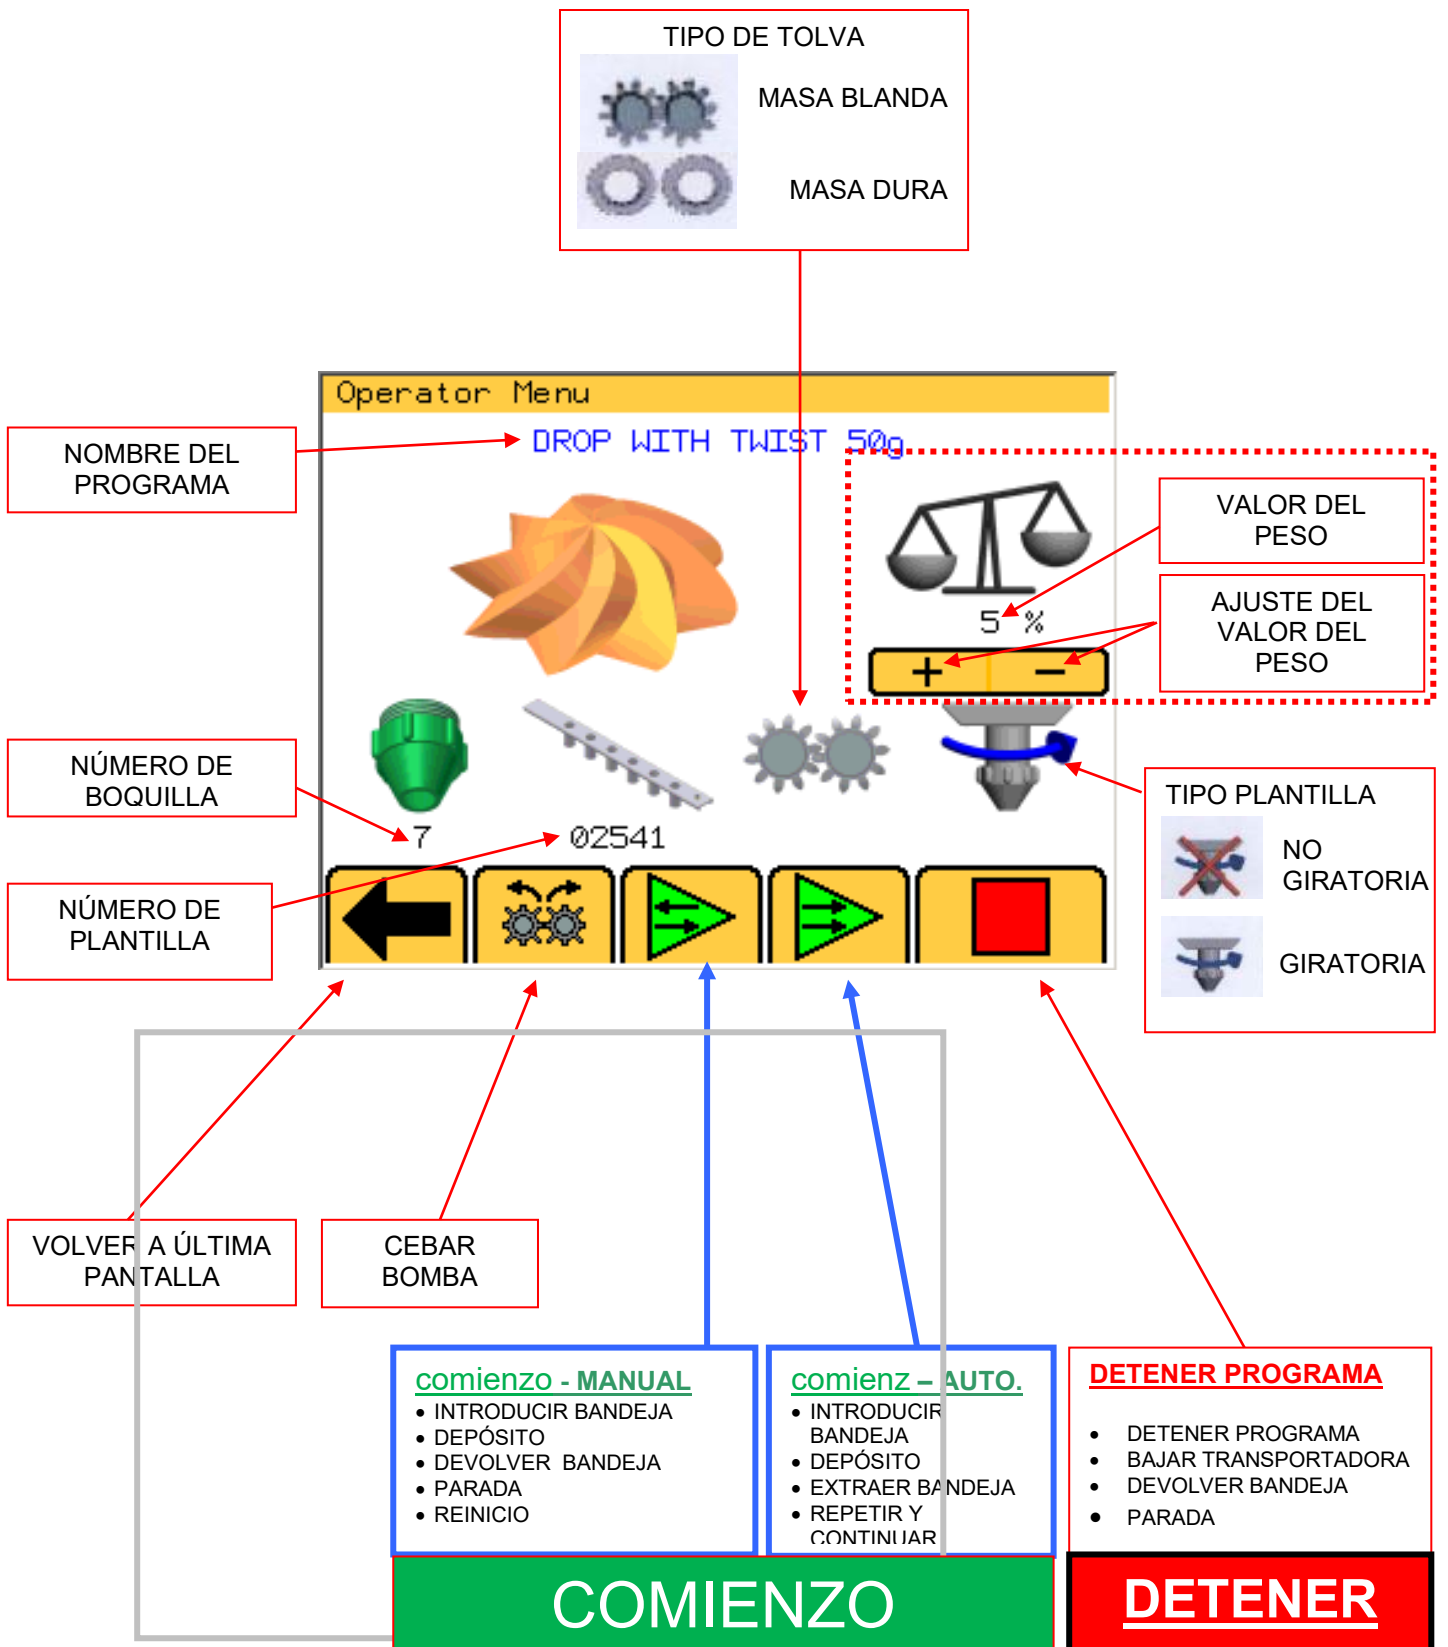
TIPO DE TOLVA

MASA BLANDA

MASA DURA

Operator Menu

NOMBRE DEL PROGRAMA

DROP WITH TWIST 50g

VALOR DEL PESO

AJUSTE DEL VALOR DEL PESO

5 %

+ −

NÚMERO DE BOQUILLA

TIPO PLANTILLA

NO GIRATORIA

GIRATORIA

7

02541

NÚMERO DE PLANTILLA

VOLVER A ÚLTIMA PANTALLA

CEBAR BOMBA

comienzo - MANUAL
• INTRODUCIR BANDEJA
• DEPÓSITO
• DEVOLVER BANDEJA
• PARADA
• REINICIO

comienz – AUTO.
• INTRODUCIR BANDEJA
• DEPÓSITO
• EXTRAER BANDEJA
• REPETIR Y CONTINUAR

DETENER PROGRAMA
• DETENER PROGRAMA
• BAJAR TRANSPORTADORA
• DEVOLVER BANDEJA
• PARADA

COMIENZO

DETENER